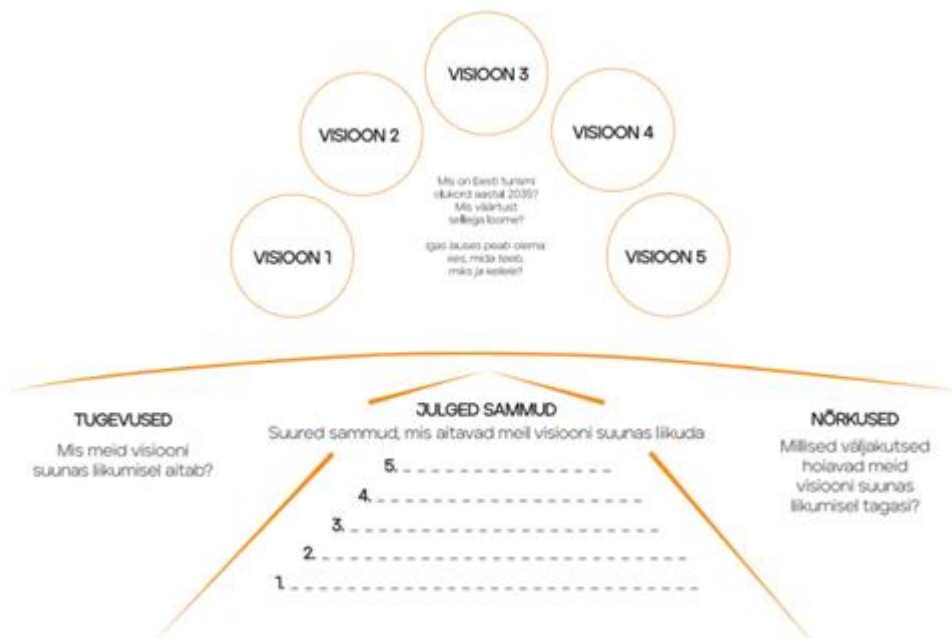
VISIOON 3

VISIOON 2

VISIOON 4

Mis on Eesti turismi olukord aastal 2035? Mis väärtust sellega loome?

Igas lauses peab olema see, mida teeb, miks ja kellele?

VISIOON 1

VISIOON 5

TUGEVUSED
Mis meid visiooni suunas liikumisel aitab?

JULGED SAMMUD
Suured sammud, mis aitavad meil visiooni suunas liikuda

5. _______________
4. _______________
3. _______________
2. _______________
1. _______________

NÕRKUSED
Millised väljakutsed hoiavad meid visiooni suunas liikumisel tagasi?